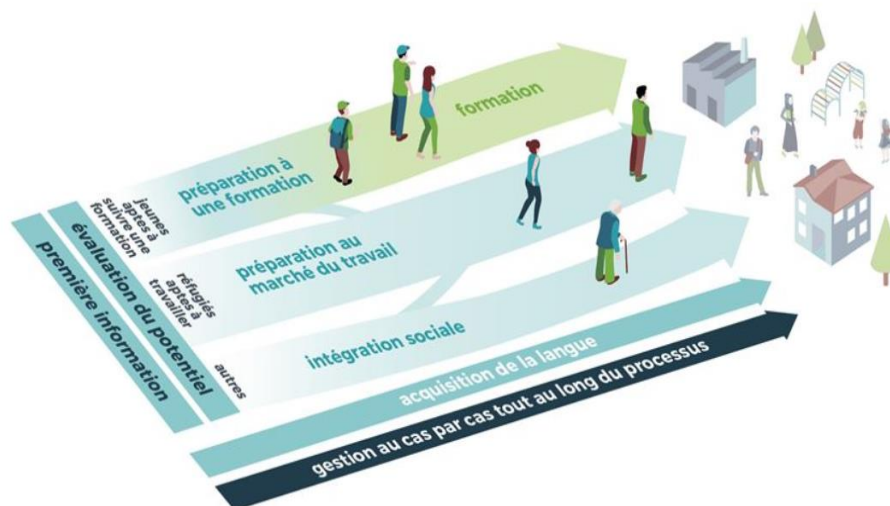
première information
évaluation du potentiel
jeunes aptes à suivre une formation
préparation à une formation
formation
réfugiés aptes à travailler
préparation au marché du travail
autres
intégration sociale
acquisition de la langue
gestion au cas par cas tout au long du processus